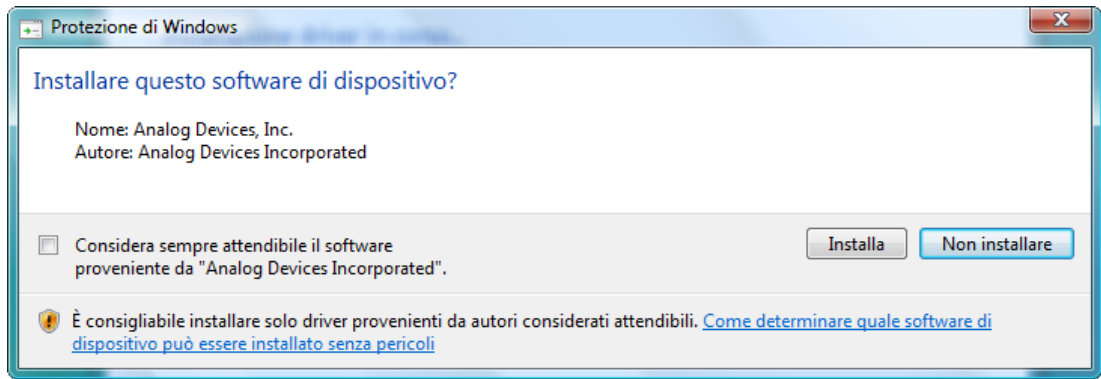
Protezione di Windows

Installare questo software di dispositivo?

Nome: Analog Devices, Inc.
Autore: Analog Devices Incorporated

Considera sempre attendibile il software proveniente da "Analog Devices Incorporated".

Installa

Non installare

È consigliabile installare solo driver provenienti da autori considerati attendibili. Come determinare quale software di dispositivo può essere installato senza pericoli